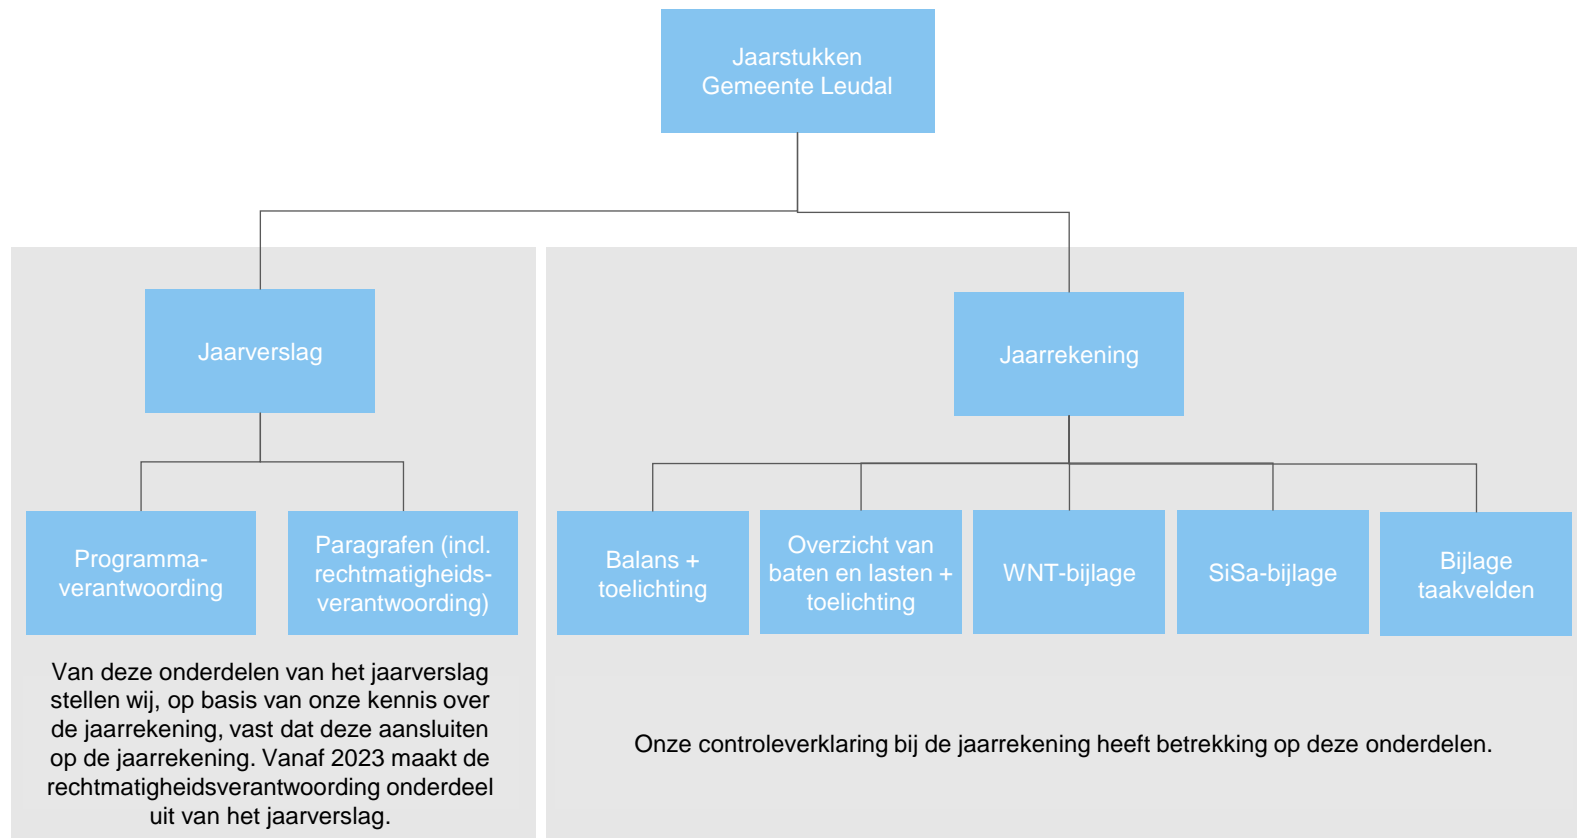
Jaarstukken
Gemeente Leudal

Jaarverslag

Programma-verantwoording

Paragrafen (incl. rechtmatigheids-verantwoording)

Van deze onderdelen van het jaarverslag stellen wij, op basis van onze kennis over de jaarrekening, vast dat deze aansluiten op de jaarrekening. Vanaf 2023 maakt de rechtmatigheidsverantwoording onderdeel uit van het jaarverslag.

Jaarrekening

Balans + toelichting

Overzicht van baten en lasten + toelichting

WNT-bijlage

SiSa-bijlage

Bijlage taakvelden

Onze controleverklaring bij de jaarrekening heeft betrekking op deze onderdelen.